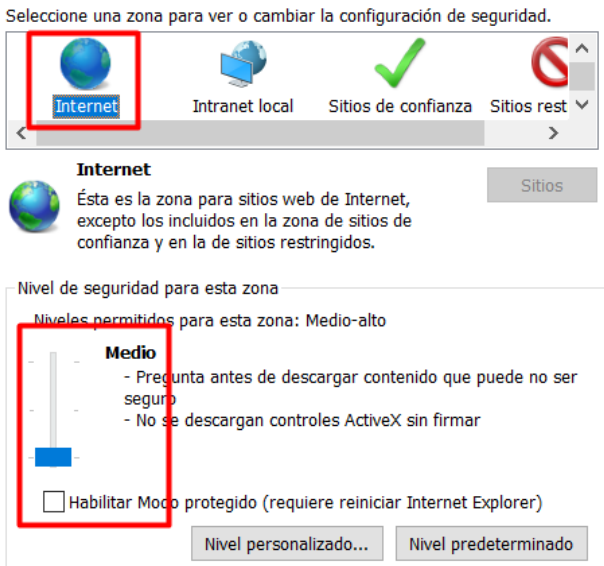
Seleccione una zona para ver o cambiar la configuración de seguridad.

Internet

Intranet local

Sitios de confianza

Sitios rest

Internet

Ésta es la zona para sitios web de Internet, excepto los incluidos en la zona de sitios de confianza y en la de sitios restringidos.

Sitios

Nivel de seguridad para esta zona

Niveles permitidos para esta zona: Medio-alto

Medio

- Pregunta antes de descargar contenido que puede no ser seguro
- No se descargan controles ActiveX sin firmar

Habilitar Modo protegido (requiere reiniciar Internet Explorer)

Nivel personalizado...

Nivel predeterminado